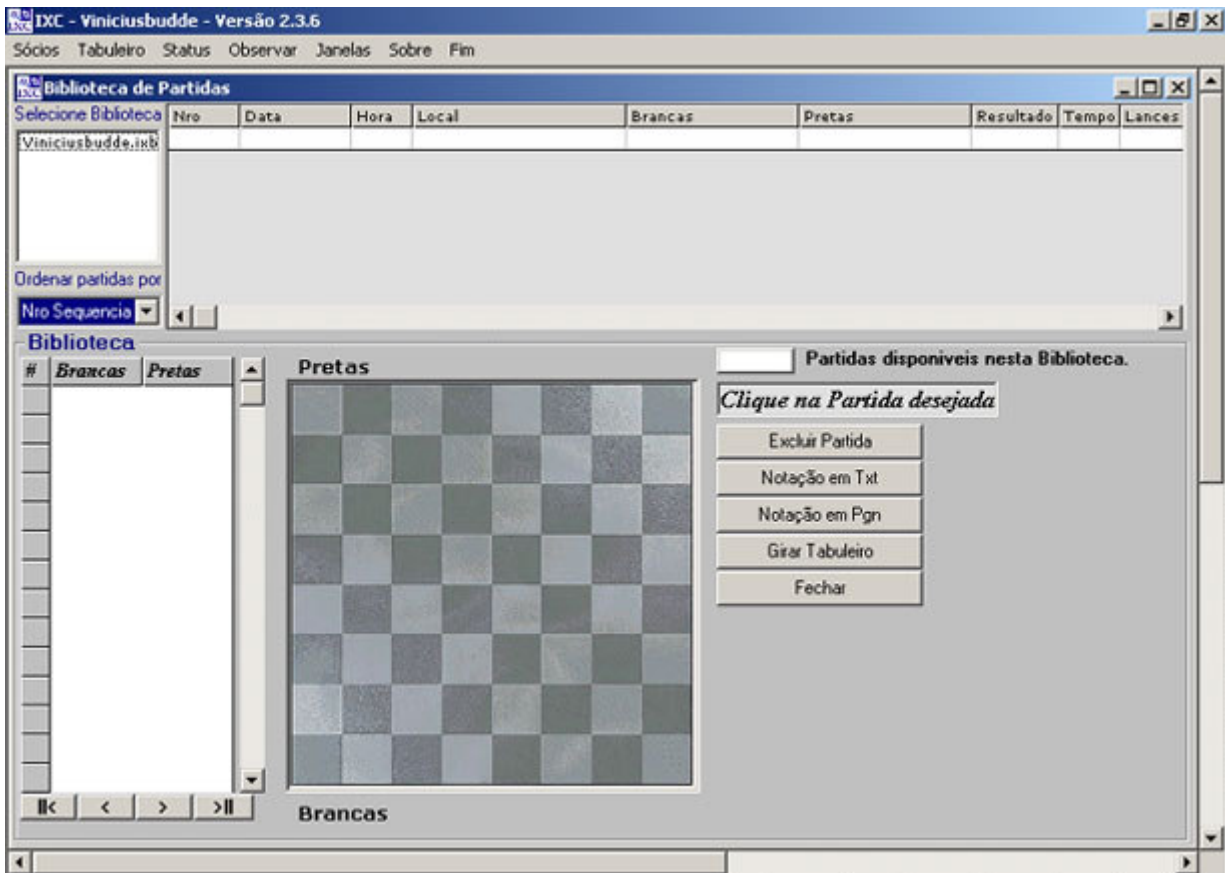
IXC - Viniciusbudde - Versão 2.3.6

Sócios Tabuleiro Status Observar Janelas Sobre Fim

Biblioteca de Partidas

Selecione Biblioteca

Viniciusbudde.ixb

| Nro | Data | Hora | Local | Brancas | Pretas | Resultado | Tempo | Lances |
|---|---|---|---|---|---|---|---|---|
| | | | | | | | | |

Ordenar partidas por

Nro Sequencia

Biblioteca

| # | Brancas | Pretas |
|---|---|---|

Pretas

Brancas

Partidas disponiveis nesta Biblioteca.

Clique na Partida desejada

Excluir Partida

Notação em Txt

Notação em Pgn

Girar Tabuleiro

Fechar